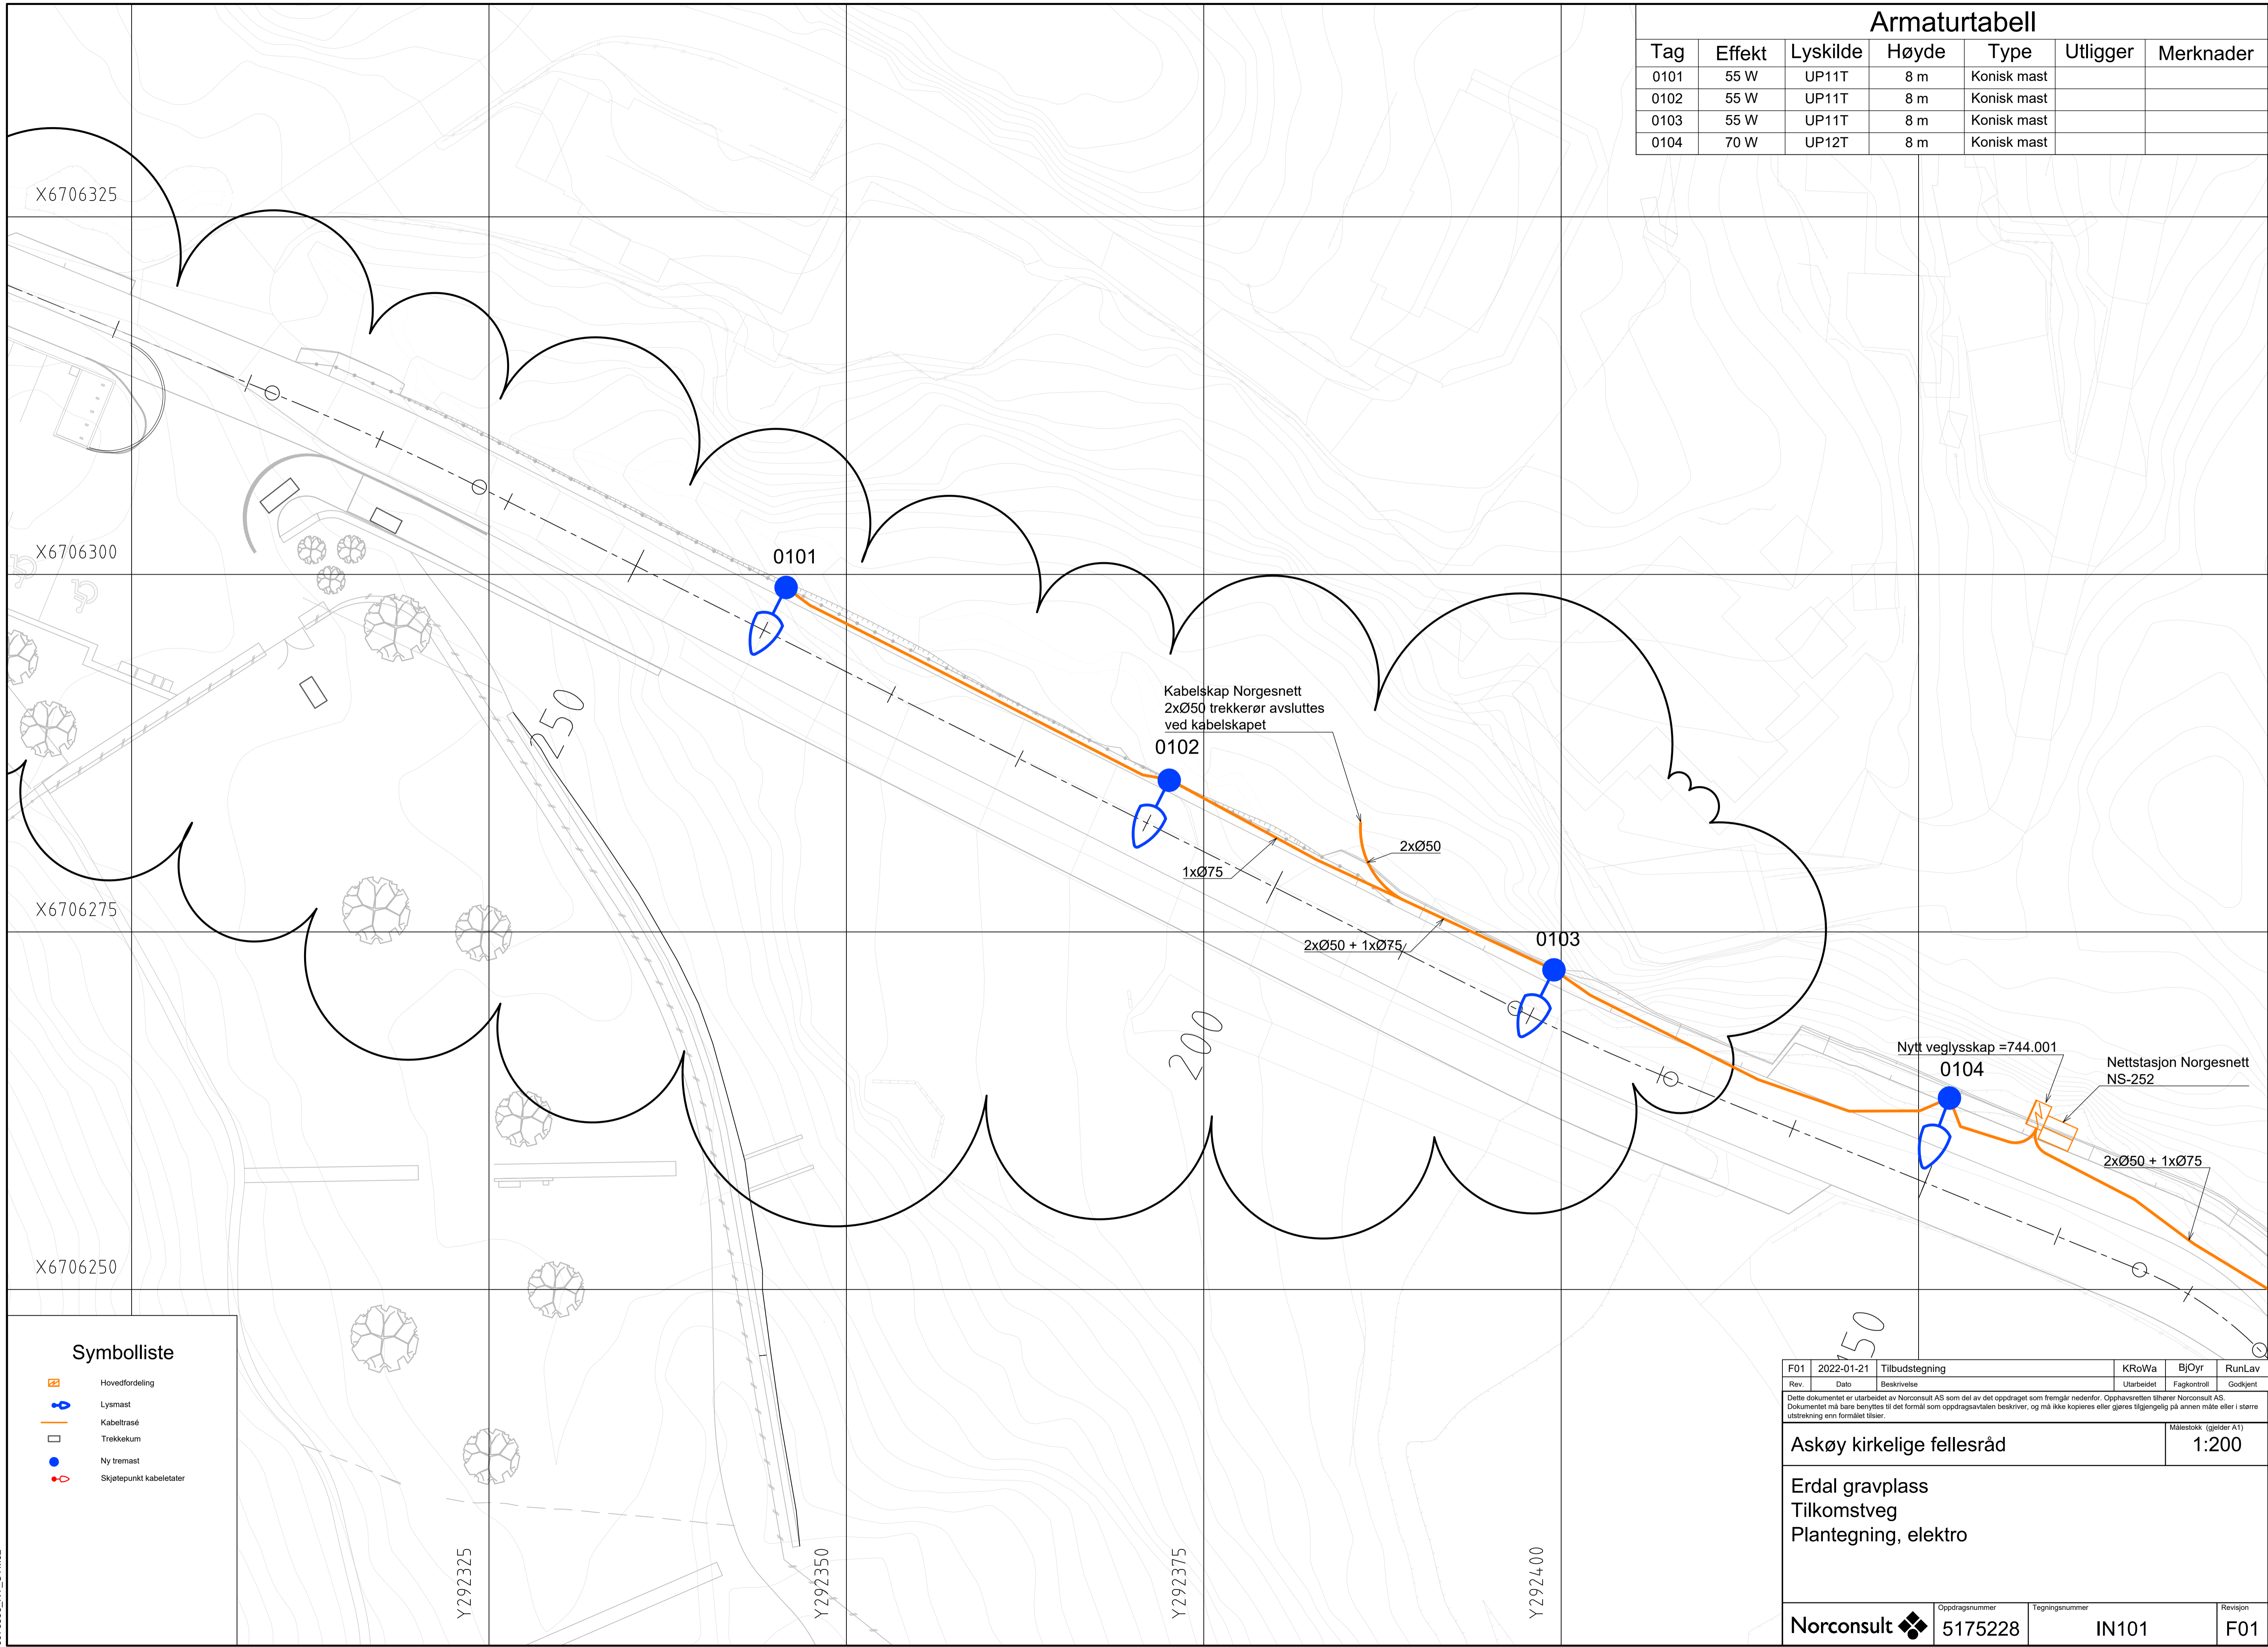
Armaturtabell

| Tag | Effekt | Lyskilde | Høyde | Type | Utligger | Merknader |
|---|---|---|---|---|---|---|
| 0101 | 55 W | UP11T | 8 m | Konisk mast | | |
| 0102 | 55 W | UP11T | 8 m | Konisk mast | | |
| 0103 | 55 W | UP11T | 8 m | Konisk mast | | |
| 0104 | 70 W | UP12T | 8 m | Konisk mast | | |

X6706325

X6706300

X6706275

X6706250

0101

250

Kabelskap Norgesnett
2xØ50 trekkerør avsluttes ved kabelskapet

0102

2xØ50

1xØ75

2xØ50 + 1xØ75

0103

200

Nytt veglysskap =744.001

0104

Nettstasjon Norgesnett NS-252

2xØ50 + 1xØ75

250

Symbolliste

Hovedfordeling
Lysmast
Kabeltrasé
Trekkekum
Ny tremast
Skjøtepunkt kabeletater

Y292325

Y292350

Y292375

Y292400

| F01 | 2022-01-21 | Tilbudstegning | KRoWa | BjOyr | RunLav |
|---|---|---|---|---|---|
| Rev. | Dato | Beskrivelse | Utarbeidet | Fagkontroll | Godkjent |

Dette dokumentet er utarbeidet av Norconsult AS som del av det oppdraget som fremgår nedenfor. Opphavsretten tilhører Norconsult AS. Dokumentet må bare benyttes til det formål som oppdragsavtalen beskriver, og må ikke kopieres eller gjøres tilgjengelig på annen måte eller i større utstrekning enn formålet tilsier.

Askøy kirkelige fellesråd

Målestokk (gjelder A1)
1:200

Erdal gravplass
Tilkomstveg
Plantegning, elektro

Norconsult

Oppdragsnummer
5175228

Tegningsnummer
IN101

Revisjon
F01